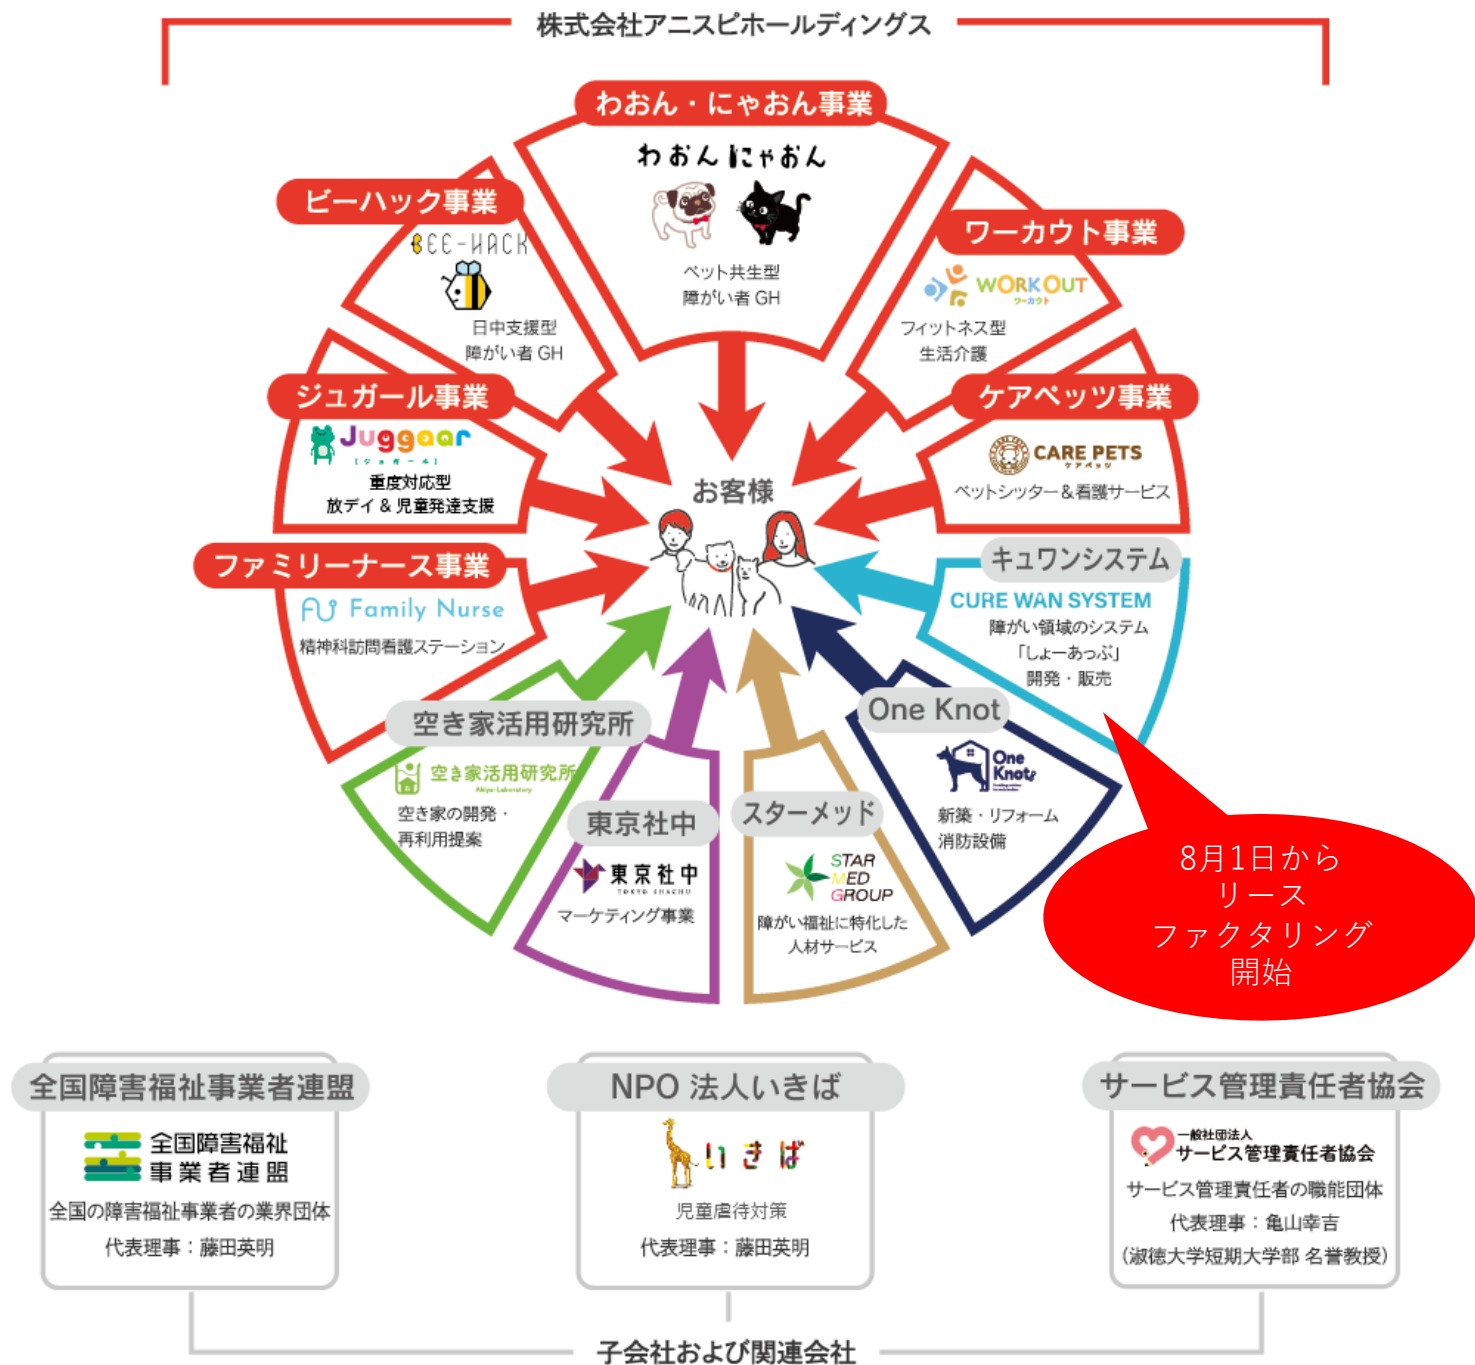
株式会社アニスピホールディングス

わおん・にゃおん事業
わおん にゃおん
ペット共生型
障がい者 GH

ビーハック事業
BEE-HACK
日中支援型
障がい者 GH

ワーカウト事業
WORK OUT
ワーカウト
フィットネス型
生活介護

ジュガール事業
Juggaar
ジュガール
重度対応型
放デイ & 児童発達支援

ケアペッツ事業
CARE PETS
ケアペッツ
ペットシッター＆看護サービス

お客様

ファミリーナース事業
Family Nurse
精神科訪問看護ステーション

キュワンシステム
CURE WAN SYSTEM
障がい領域のシステム
「しょーあっぷ」
開発・販売

空き家活用研究所
空き家活用研究所
Akiya-Laboratory
空き家の開発・
再利用提案

東京社中
東京社中
TOKYO SHACHU
マーケティング事業

スターメッド
STAR MED GROUP
障がい福祉に特化した
人材サービス

One Knot
One Knot
新築・リフォーム
消防設備

8月1日から
リース
ファクタリング
開始

全国障害福祉事業者連盟
全国障害福祉
事業者連盟
全国の障害福祉事業者の業界団体
代表理事：藤田英明

NPO 法人いきば
いきば
児童虐待対策
代表理事：藤田英明

サービス管理責任者協会
一般社団法人
サービス管理責任者協会
サービス管理責任者の職能団体
代表理事：亀山幸吉
（淑徳大学短期大学部 名誉教授）

子会社および関連会社